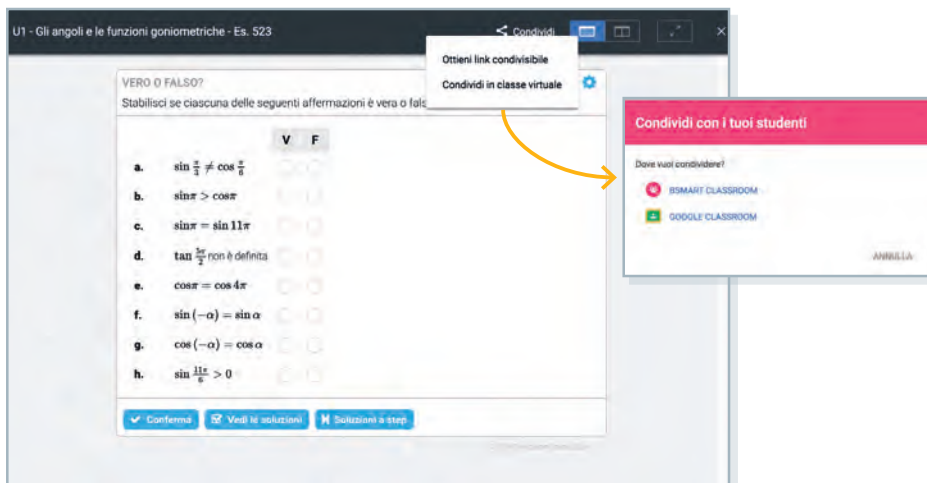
U1 - Gli angoli e le funzioni goniometriche - Es. 523

Condividi

Ottieni link condivisibile

Condividi in classe virtuale

VERO O FALSO?

Stabilisci se ciascuna delle seguenti affermazioni è vera o fals

| | | V | F |
|---|---|---|---|
| a. | $\sin\frac{\pi}{3} \neq \cos\frac{\pi}{6}$ | | |
| b. | $\sin\pi > \cos\pi$ | | |
| c. | $\sin\pi = \sin 11\pi$ | | |
| d. | $\tan\frac{5\pi}{2}$ non è definita | | |
| e. | $\cos\pi = \cos 4\pi$ | | |
| f. | $\sin(-\alpha) = \sin\alpha$ | | |
| g. | $\cos(-\alpha) = \cos\alpha$ | | |
| h. | $\sin\frac{11\pi}{6} > 0$ | | |

Conferma   Vedi le soluzioni   Soluzioni a step

Condividi con i tuoi studenti

Dove vuoi condividere?

BSMART CLASSROOM

GOOGLE CLASSROOM

ANNULLA